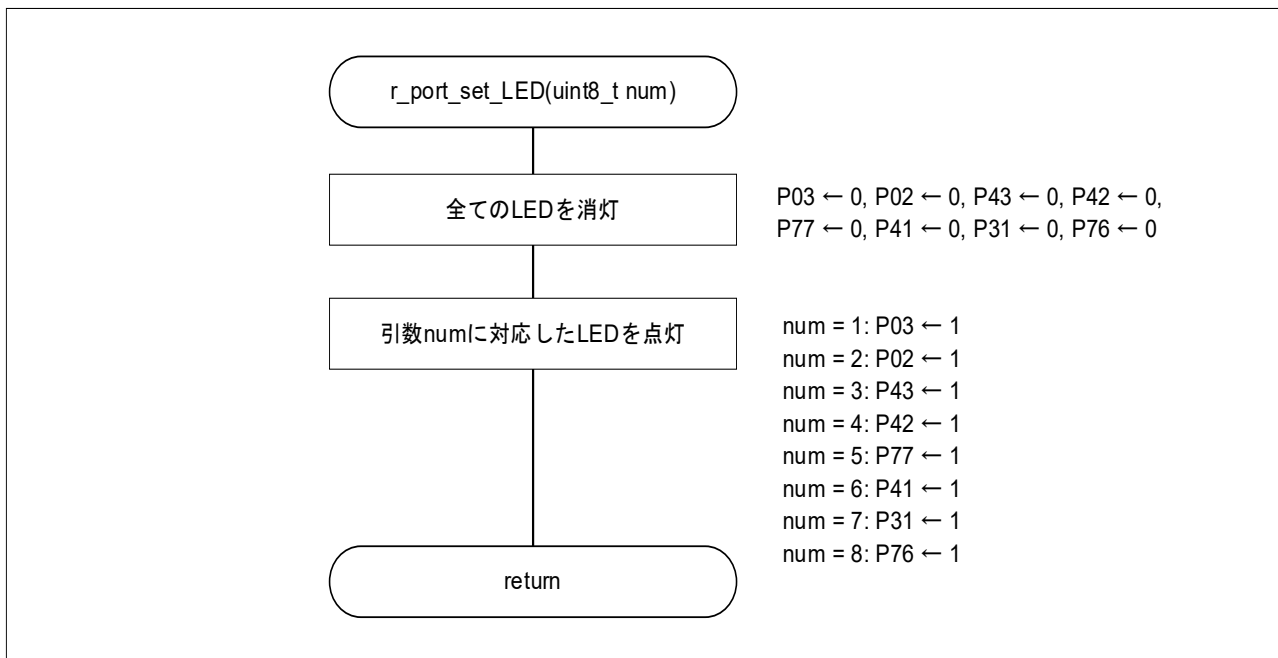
r_port_set_LED(uint8_t num)

全てのLEDを消灯

P03 ← 0, P02 ← 0, P43 ← 0, P42 ← 0, P77 ← 0, P41 ← 0, P31 ← 0, P76 ← 0

引数numに対応したLEDを点灯

num = 1: P03 ← 1
num = 2: P02 ← 1
num = 3: P43 ← 1
num = 4: P42 ← 1
num = 5: P77 ← 1
num = 6: P41 ← 1
num = 7: P31 ← 1
num = 8: P76 ← 1

return